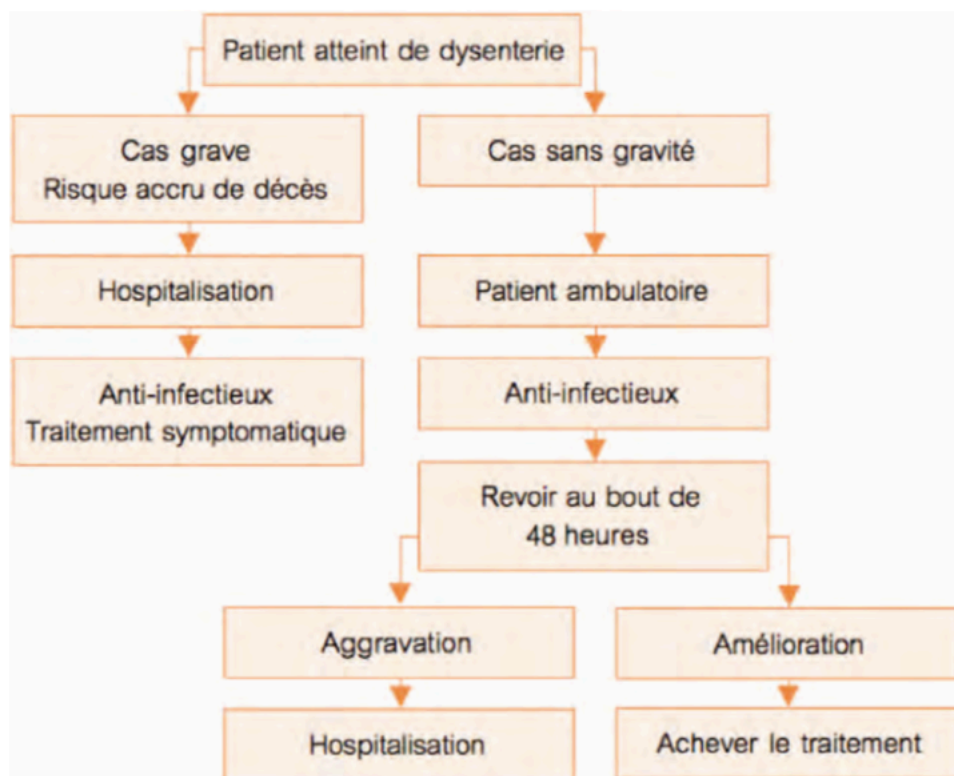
Patient atteint de dysenterie

Cas grave
Risque accru de décès

Hospitalisation

Anti-infectieux
Traitement symptomatique

Cas sans gravité

Patient ambulatoire

Anti-infectieux

Revoir au bout de 48 heures

Aggravation

Hospitalisation

Amélioration

Achever le traitement